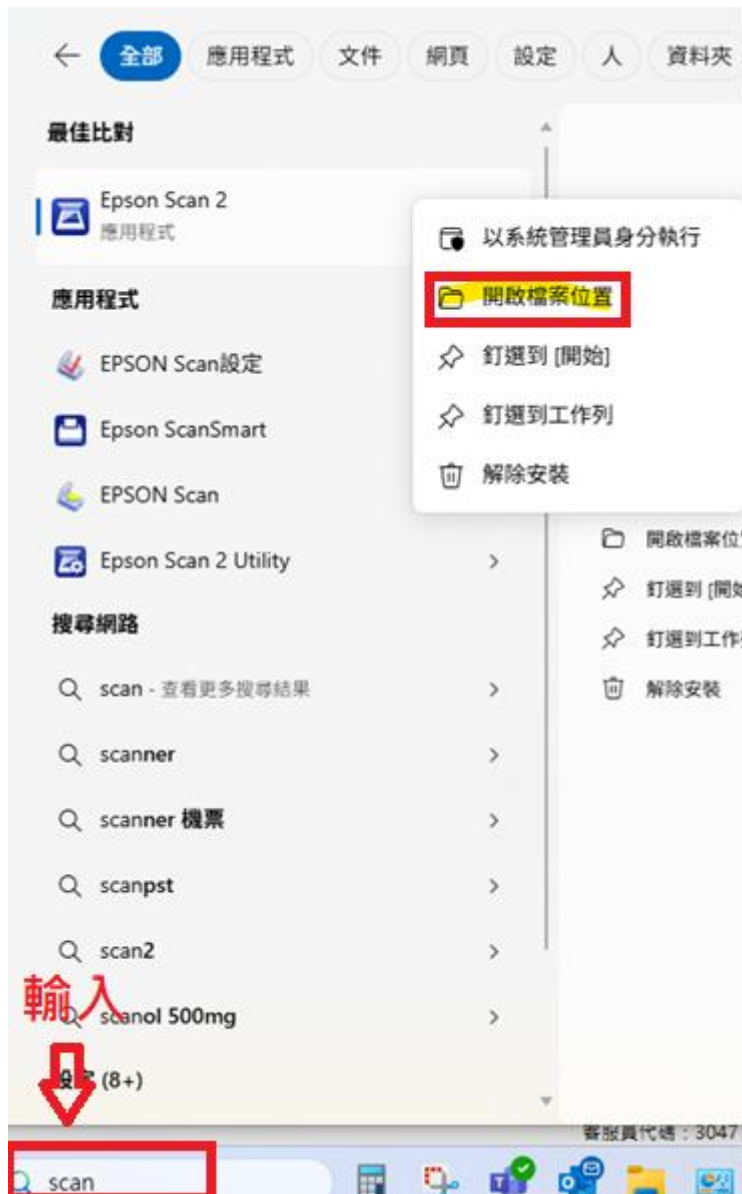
← 全部 應用程式 文件 網頁 設定 人 資料夾

最佳比對

Epson Scan 2
應用程式

以系統管理員身分執行

開啟檔案位置

釘選到 [開始]

釘選到工作列

解除安裝

應用程式

EPSON Scan設定

Epson ScanSmart

EPSON Scan

Epson Scan 2 Utility

開啟檔案位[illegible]

釘選到 [開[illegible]

釘選到工作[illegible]

解除安裝

搜尋網路

scan - 查看更多搜尋結果

scanner

scanner 機票

scanpst

scan2

輸入

scanol 500mg

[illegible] (8+)

客服員代碼：3047

scan